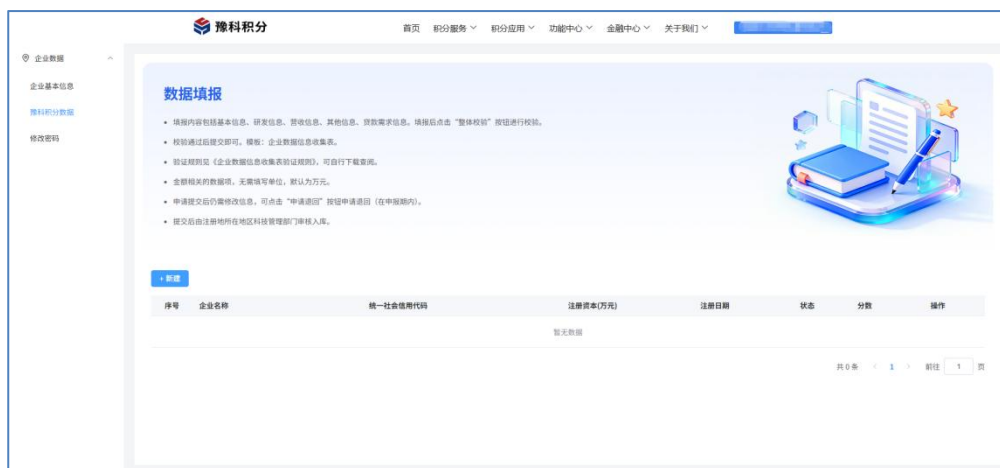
豫科积分

首页 积分服务 ∨ 积分应用 ∨ 功能中心 ∨ 金融中心 ∨ 关于我们 ∨

企业数据

企业基本信息

豫科积分数据

修改密码

数据填报

• 填报内容包括基本信息、研发信息、营收信息、其他信息、贷款需求信息。填报后点击"整体校验"按钮进行校验。

• 校验通过后提交即可。模板：企业数据信息收集表。

• 验证规则见《企业数据信息收集表验证规则》，可自行下载查阅。

• 金额相关的数据项，无需填写单位，默认为万元。

• 申请提交后仍需修改信息，可点击"申请退回"按钮申请退回（在申报期内）。

• 提交后由注册地所在地区科技管理部门审核入库。

+ 新建

| 序号 | 企业名称 | 统一社会信用代码 | 注册资本(万元) | 注册日期 | 状态 | 分数 | 操作 |
|---|---|---|---|---|---|---|---|
| 暂无数据 | | | | | | | |

共 0 条 < 1 > 前往 1 页